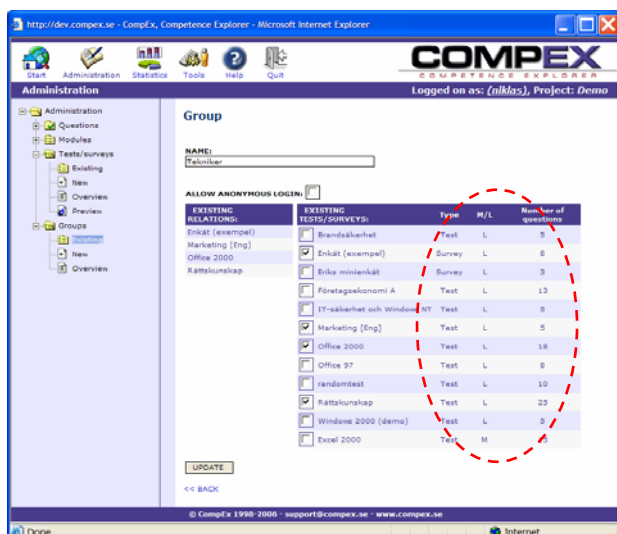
http://dev.compex.se - CompEx, Competence Explorer - Microsoft Internet Explorer

Start Administration Statistics Tools Help Quit

COMPEX
COMPETENCE EXPLORER

Administration

Logged on as: (niklas), Project: Demo

Administration
Questions
Modules
Tests/surveys
Existing
New
Overview
Preview
Groups
Existing
New
Overview

Group

NAME:
Tekniker

ALLOW ANONYMOUS LOGIN:

| EXISTING RELATIONS: |
|---|
| Enkät (exempel) |
| Marketing [Eng] |
| Office 2000 |
| Rättskunskap |

| EXISTING TESTS/SURVEYS: | Type | M/L | Number of questions |
|---|---|---|---|
| Brandsäkerhet | Test | L | 5 |
| Enkät (exempel) | Survey | L | 8 |
| Eriks minienkät | Survey | L | 3 |
| Företagsekonomi A | Test | L | 13 |
| IT-säkerhet och Windows NT | Test | L | 5 |
| Marketing [Eng] | Test | L | 5 |
| Office 2000 | Test | L | 18 |
| Office 97 | Test | L | 8 |
| randomtest | Test | L | 10 |
| Rättskunskap | Test | L | 23 |
| Windows 2000 (demo) | Test | L | 5 |
| Excel 2000 | Test | M | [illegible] |

UPDATE

<< BACK

© CompEx 1998-2006 · support@compex.se · www.compex.se

Done
Internet